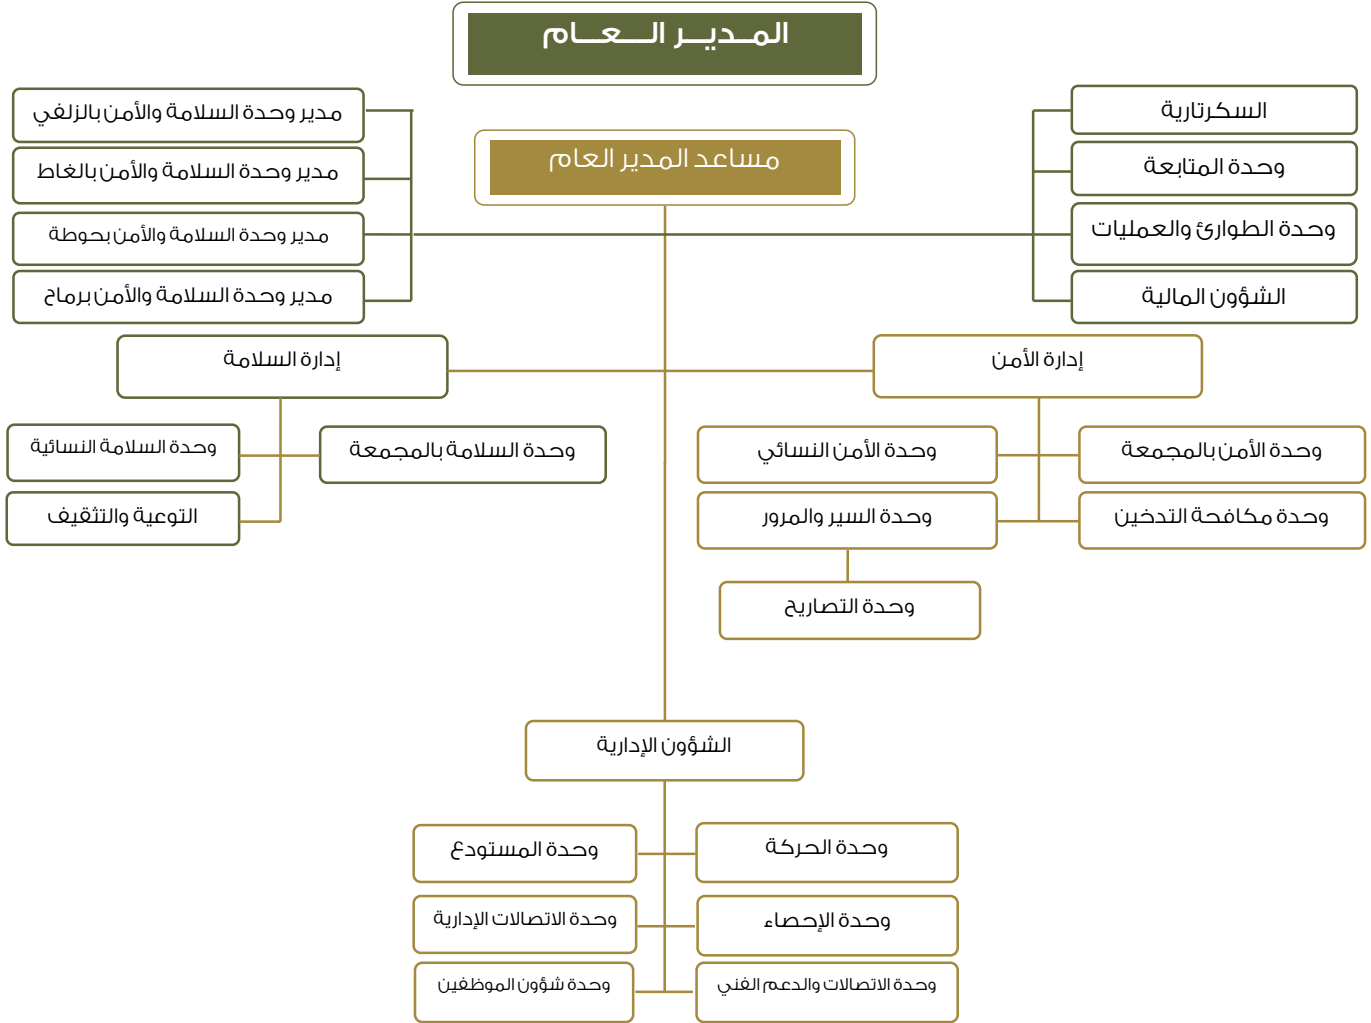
المـديــر الــعــام

مساعد المدير العام

السكرتارية
وحدة المتابعة
وحدة الطوارئ والعمليات
الشؤون المالية

مدير وحدة السلامة والأمن بالزلفي
مدير وحدة السلامة والأمن بالغاط
مدير وحدة السلامة والأمن بحوطة
مدير وحدة السلامة والأمن برماح

إدارة الأمن
وحدة الأمن بالمجمعة
وحدة الأمن النسائي
وحدة مكافحة التدخين
وحدة السير والمرور
وحدة التصاريح

إدارة السلامة
وحدة السلامة بالمجمعة
وحدة السلامة النسائية
التوعية والتثقيف

الشؤون الإدارية
وحدة الحركة
وحدة المستودع
وحدة الإحصاء
وحدة الاتصالات الإدارية
وحدة الاتصالات والدعم الفني
وحدة شؤون الموظفين